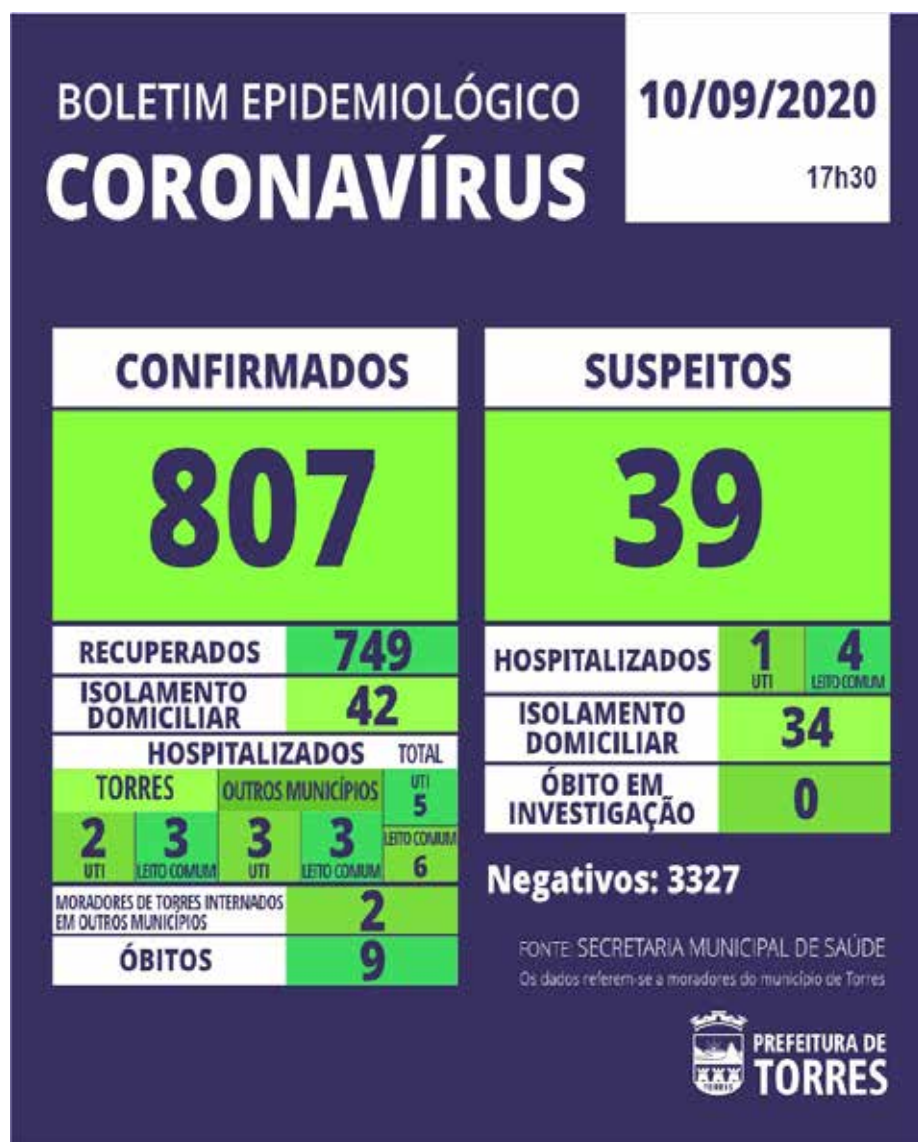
BOLETIM EPIDEMIOLÓGICO
CORONAVÍRUS

10/09/2020
17h30

CONFIRMADOS
807

RECUPERADOS 749
ISOLAMENTO DOMICILIAR 42
HOSPITALIZADOS TOTAL
TORRES
2 UTI
3 LEITO COMUM
OUTROS MUNICÍPIOS
3 UTI
3 LEITO COMUM
UTI 5
LEITO COMUM 6
MORADORES DE TORRES INTERNADOS EM OUTROS MUNICÍPIOS 2
ÓBITOS 9

SUSPEITOS
39

HOSPITALIZADOS 1 UTI 4 LEITO COMUM
ISOLAMENTO DOMICILIAR 34
ÓBITO EM INVESTIGAÇÃO 0

Negativos: 3327

FONTE: SECRETARIA MUNICIPAL DE SAÚDE
Os dados referem-se a moradores do município de Torres

PREFEITURA DE TORRES